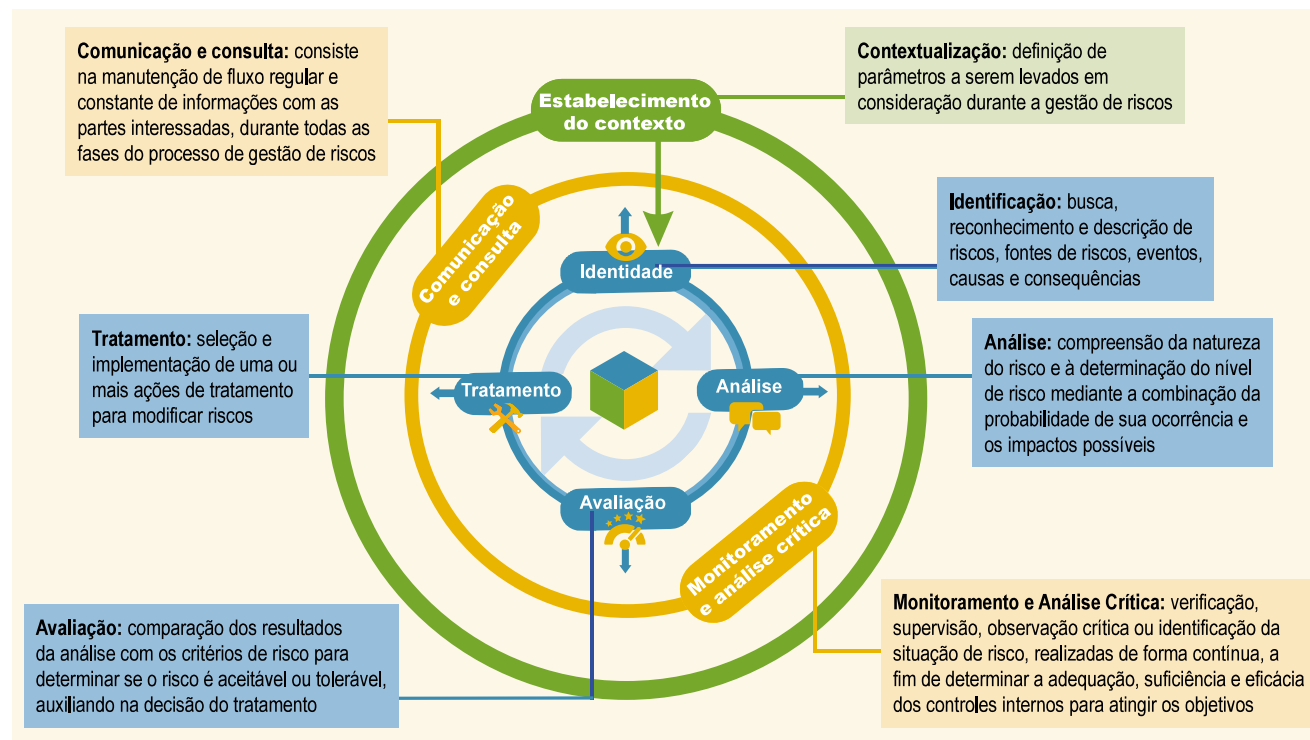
**Comunicação e consulta:** consiste na manutenção de fluxo regular e constante de informações com as partes interessadas, durante todas as fases do processo de gestão de riscos

Estabelecimento do contexto

**Contextualização:** definição de parâmetros a serem levados em consideração durante a gestão de riscos

Comunicação e consulta

**Identificação:** busca, reconhecimento e descrição de riscos, fontes de riscos, eventos, causas e consequências

Identidade

**Tratamento:** seleção e implementação de uma ou mais ações de tratamento para modificar riscos

Tratamento

Análise

**Análise:** compreensão da natureza do risco e à determinação do nível de risco mediante a combinação da probabilidade de sua ocorrência e os impactos possíveis

Avaliação

Monitoramento e análise crítica

**Avaliação:** comparação dos resultados da análise com os critérios de risco para determinar se o risco é aceitável ou tolerável, auxiliando na decisão do tratamento

**Monitoramento e Análise Crítica:** verificação, supervisão, observação crítica ou identificação da situação de risco, realizadas de forma contínua, a fim de determinar a adequação, suficiência e eficácia dos controles internos para atingir os objetivos